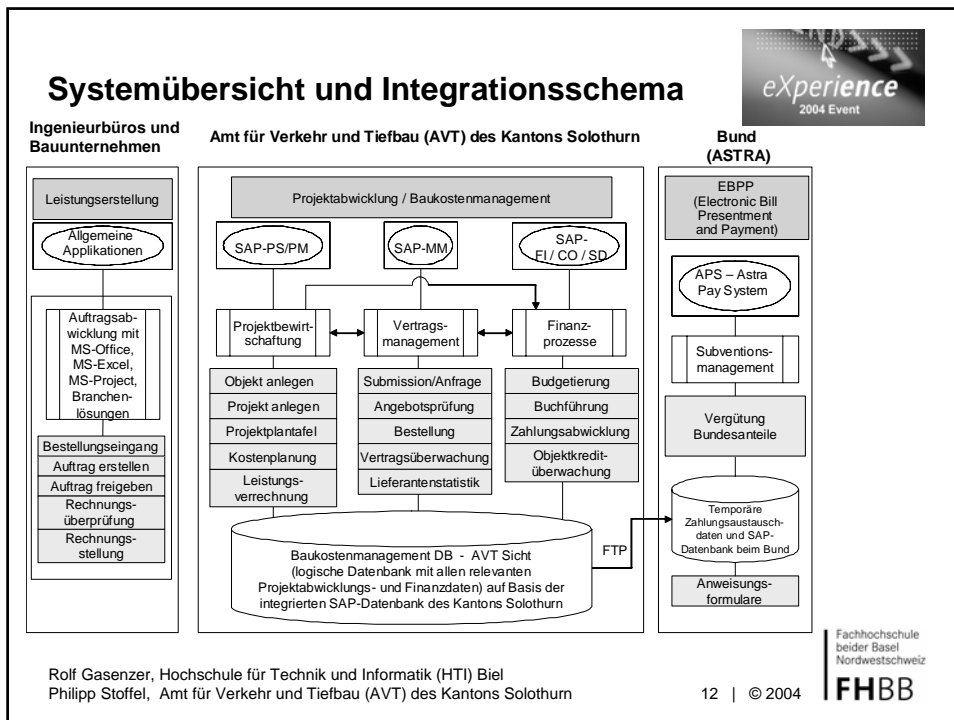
Systemübersicht und Integrationsschema

eXperience
2004 Event

Ingenieurbüros und Bauunternehmen

Amt für Verkehr und Tiefbau (AVT) des Kantons Solothurn

Bund (ASTRA)

Leistungserstellung

Allgemeine Applikationen

Auftragsabwicklung mit MS-Office, MS-Excel, MS-Project, Branchenlösungen

Bestellungseingang
Auftrag erstellen
Auftrag freigeben
Rechnungsüberprüfung
Rechnungsstellung

Projektabwicklung / Baukostenmanagement

SAP-PS/PM

SAP-MM

SAP-FI / CO / SD

Projektbewirtschaftung

Vertragsmanagement

Finanzprozesse

Objekt anlegen
Projekt anlegen
Projektplantafel
Kostenplanung
Leistungsverrechnung

Submission/Anfrage
Angebotsprüfung
Bestellung
Vertragsüberwachung
Lieferantenstatistik

Budgetierung
Buchführung
Zahlungsabwicklung
Objektkreditüberwachung

Baukostenmanagement DB - AVT Sicht (logische Datenbank mit allen relevanten Projektabwicklungs- und Finanzdaten) auf Basis der integrierten SAP-Datenbank des Kantons Solothurn

FTP

EBPP (Electronic Bill Presentment and Payment)

APS – Astra Pay System

Subventionsmanagement

Vergütung Bundesanteile

Temporäre Zahlungsaustauschdaten und SAP-Datenbank beim Bund

Anweisungsformulare

Rolf Gasenzer, Hochschule für Technik und Informatik (HTI) Biel
Philipp Stoffel, Amt für Verkehr und Tiefbau (AVT) des Kantons Solothurn

12 | © 2004

Fachhochschule beider Basel Nordwestschweiz
FHBB